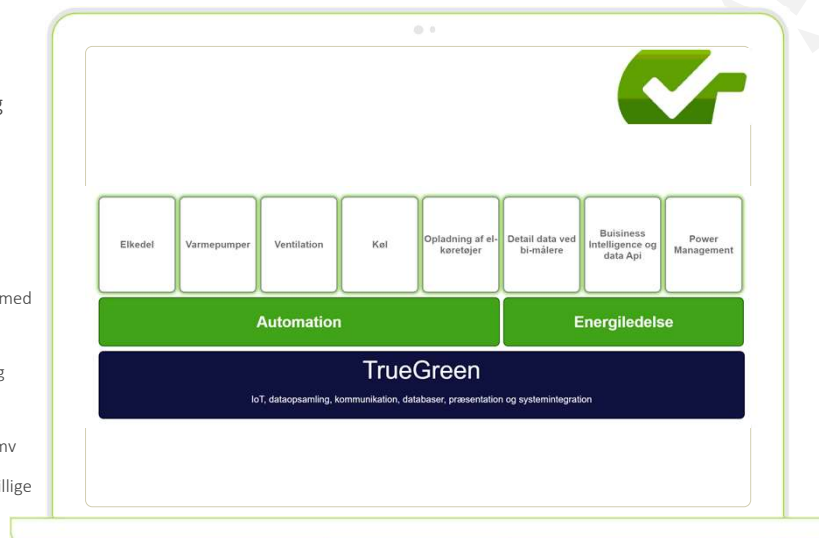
g

med

g

nv

llige

Elkedel

Varmepumper

Ventilation

Køl

Opladning af el-køretøjer

Detail data ved bi-målere

Buisiness Intelligence og data Api

Power Management

Automation

Energiledelse

TrueGreen

IoT, dataopsamling, kommunikation, databaser, præsentation og systemintegration